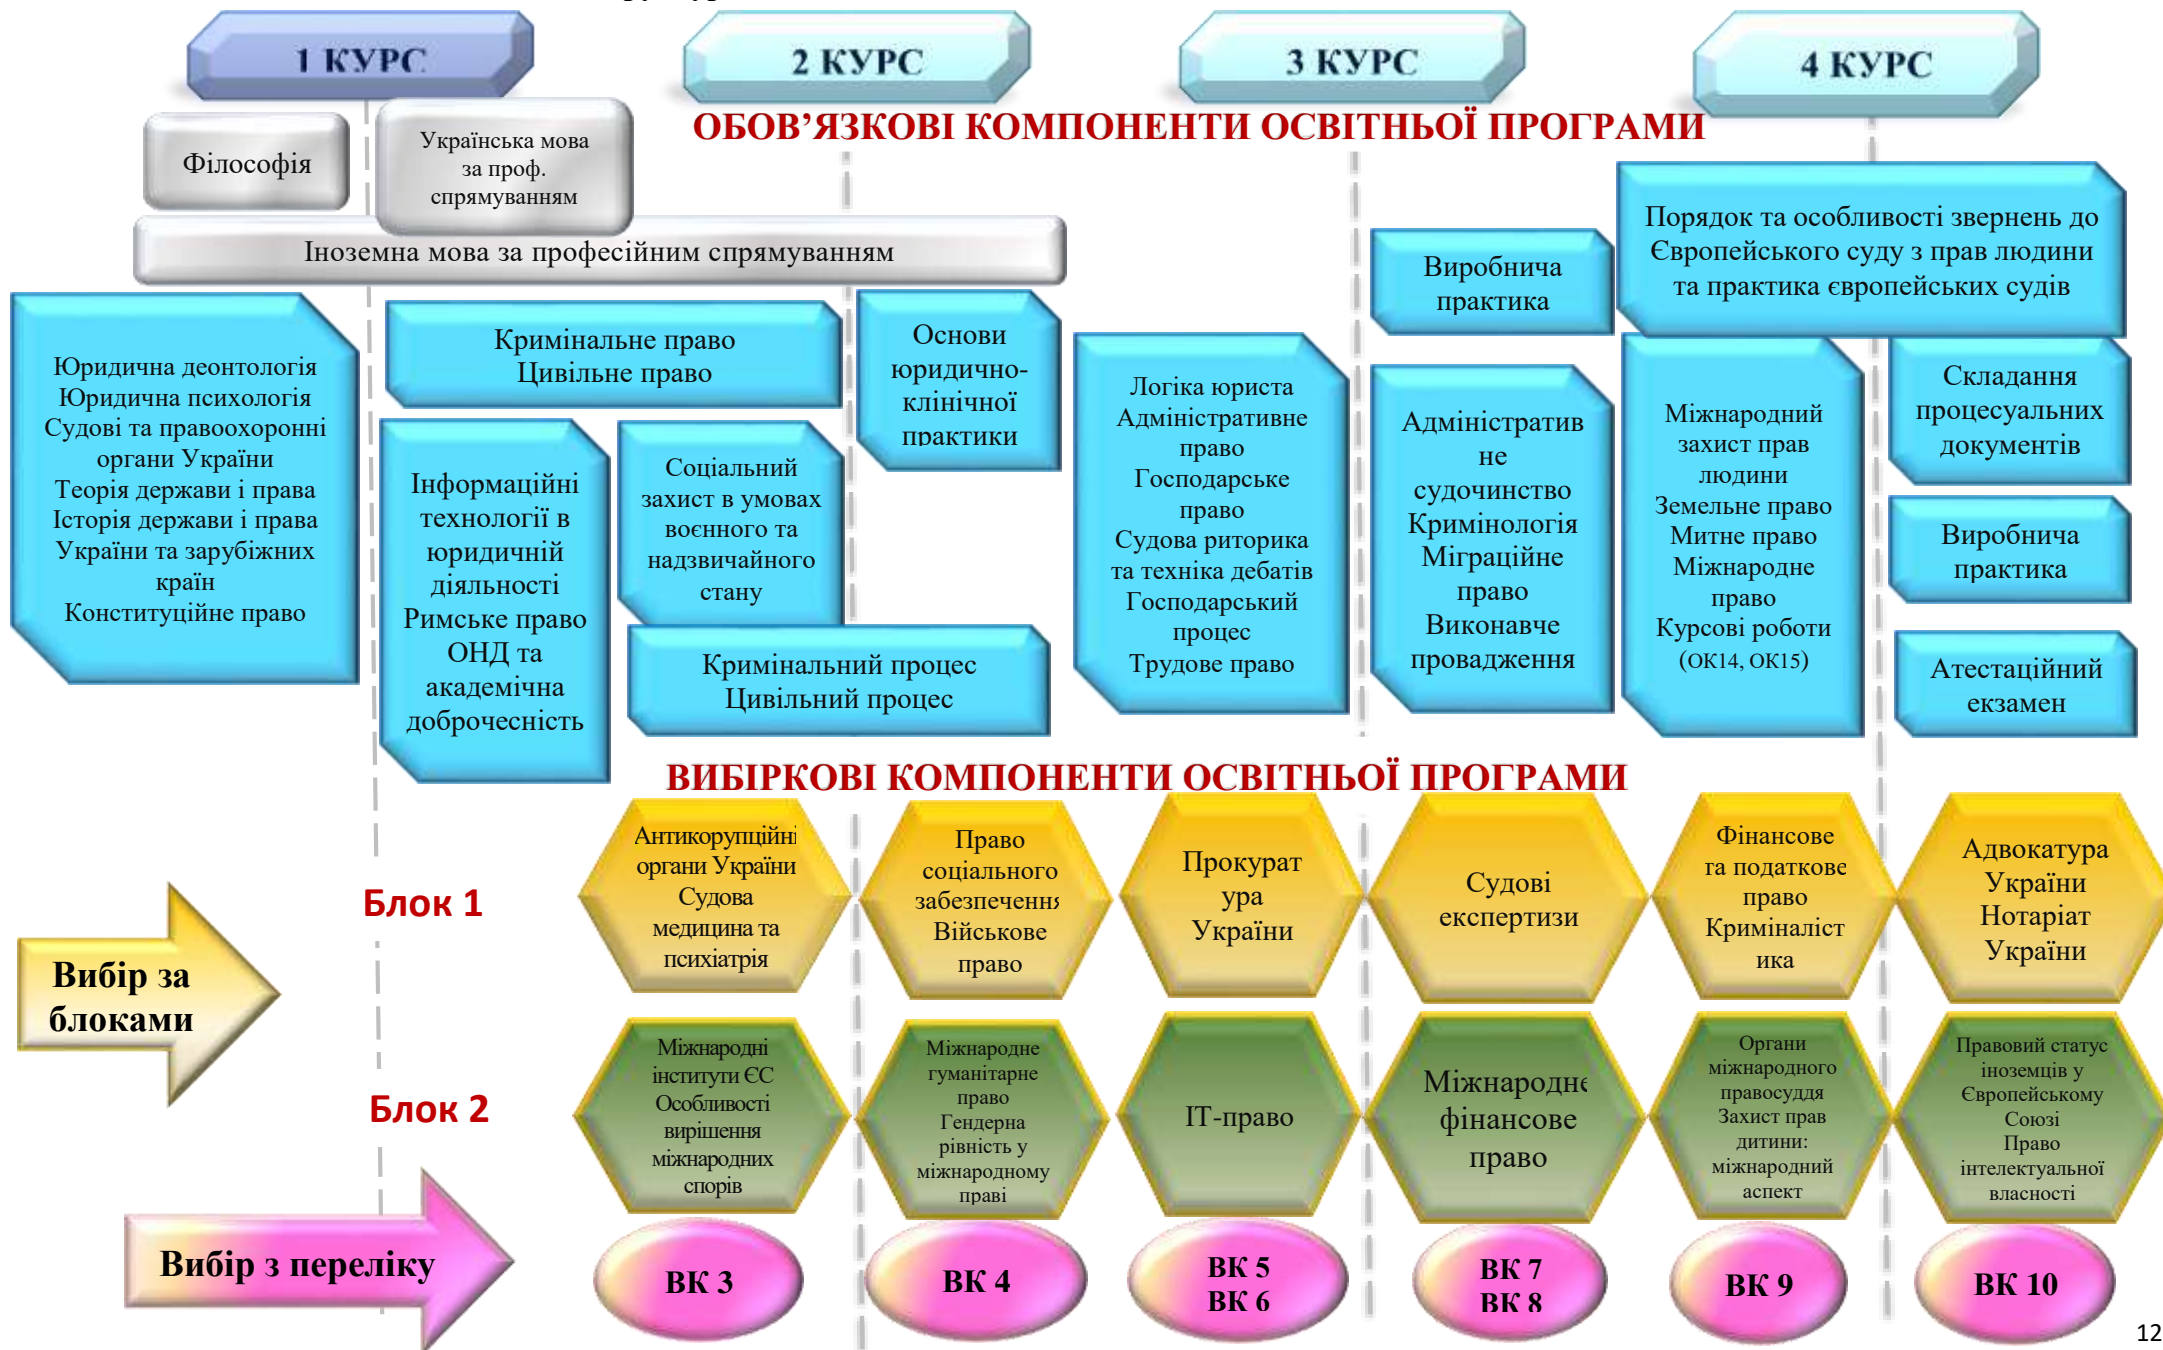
1 КУРС

2 КУРС

3 КУРС

4 КУРС

ОБОВ'ЯЗКОВІ КОМПОНЕНТИ ОСВІТНЬОЇ ПРОГРАМИ

Філософія

Українська мова за проф. спрямуванням

Іноземна мова за професійним спрямуванням

Юридична деонтологія
Юридична психологія
Судові та правоохоронні органи України
Теорія держави і права
Історія держави і права України та зарубіжних країн
Конституційне право

Кримінальне право
Цивільне право

Основи юридично-клінічної практики

Інформаційні технології в юридичній діяльності
Римське право
ОНД та академічна доброчесність

Соціальний захист в умовах воєнного та надзвичайного стану

Кримінальний процес
Цивільний процес

Логіка юриста
Адміністративне право
Господарське право
Судова риторика та техніка дебатів
Господарський процес
Трудове право

Виробнича практика

Адміністративне судочинство
Кримінологія
Міграційне право
Виконавче провадження

Порядок та особливості звернень до Європейського суду з прав людини та практика європейських судів

Міжнародний захист прав людини
Земельне право
Митне право
Міжнародне право
Курсові роботи (ОК14, ОК15)

Складання процесуальних документів

Виробнича практика

Атестаційний екзамен

ВИБІРКОВІ КОМПОНЕНТИ ОСВІТНЬОЇ ПРОГРАМИ

Блок 1

Вибір за блоками

Антикорупційні органи України
Судова медицина та психіатрія

Право соціального забезпечення
Військове право

Прокуратура України

Судові експертизи

Фінансове та податкове право
Криміналістика

Адвокатура України
Нотаріат України

Блок 2

Міжнародні інститути ЄС
Особливості вирішення міжнародних спорів

Міжнародне гуманітарне право
Гендерна рівність у міжнародному праві

IT-право

Міжнародне фінансове право

Органи міжнародного правосуддя
Захист прав дитини: міжнародний аспект

Правовий статус іноземців у Європейському Союзі
Право інтелектуальної власності

Вибір з переліку

ВК 3

ВК 4

ВК 5
ВК 6

ВК 7
ВК 8

ВК 9

ВК 10

12